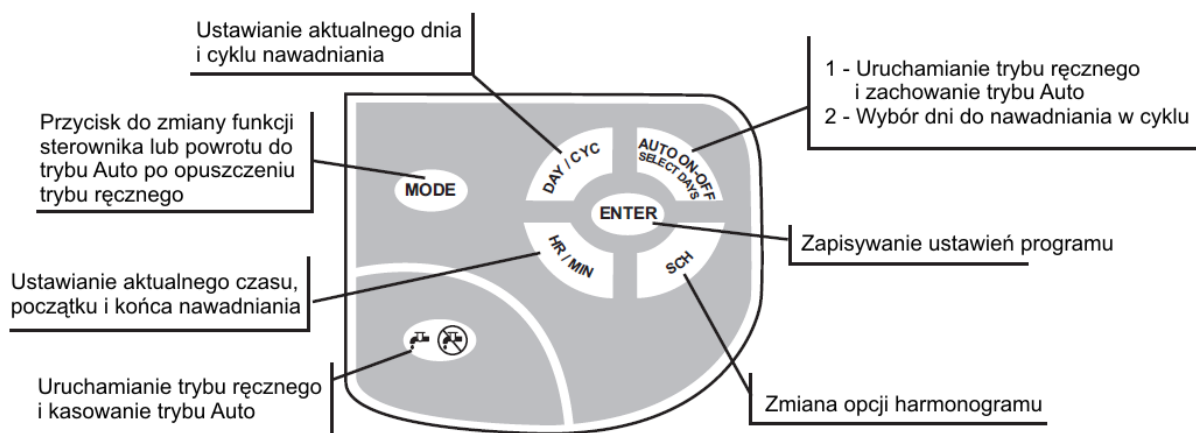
Ustawianie aktualnego dnia i cyklu nawadniania

1 - Uruchamianie trybu ręcznego
i zachowanie trybu Auto
2 - Wybór dni do nawadniania w cyklu

Przycisk do zmiany funkcji sterownika lub powrotu do trybu Auto po opuszczeniu trybu ręcznego

MODE

DAY / CYC

AUTO ON-OFF
SELECT DAYS

ENTER

HR / MIN

SCH

Zapisywanie ustawień programu

Ustawianie aktualnego czasu, początku i końca nawadniania

Uruchamianie trybu ręcznego i kasowanie trybu Auto

Zmiana opcji harmonogramu